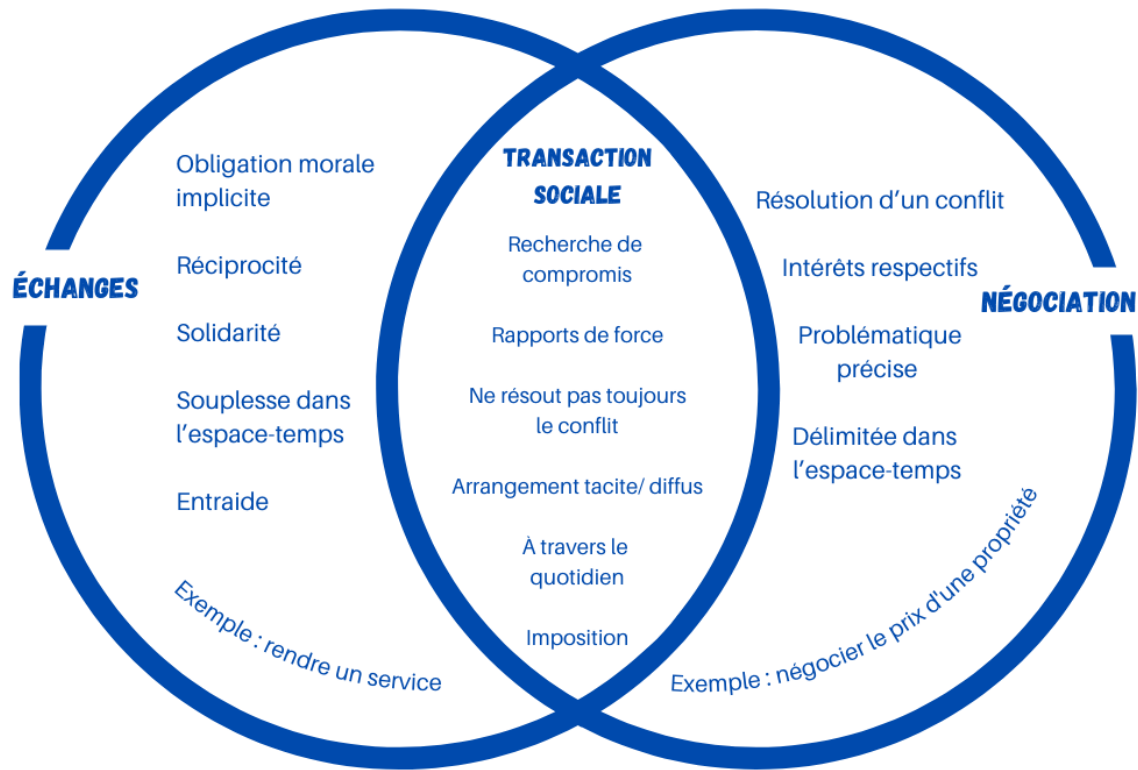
ÉCHANGES

Obligation morale implicite

Réciprocité

Solidarité

Souplesse dans l'espace-temps

Entraide

Exemple : rendre un service

TRANSACTION SOCIALE

Recherche de compromis

Rapports de force

Ne résout pas toujours le conflit

Arrangement tacite/ diffus

À travers le quotidien

Imposition

NÉGOCIATION

Résolution d'un conflit

Intérêts respectifs

Problématique précise

Délimitée dans l'espace-temps

Exemple : négocier le prix d'une propriété